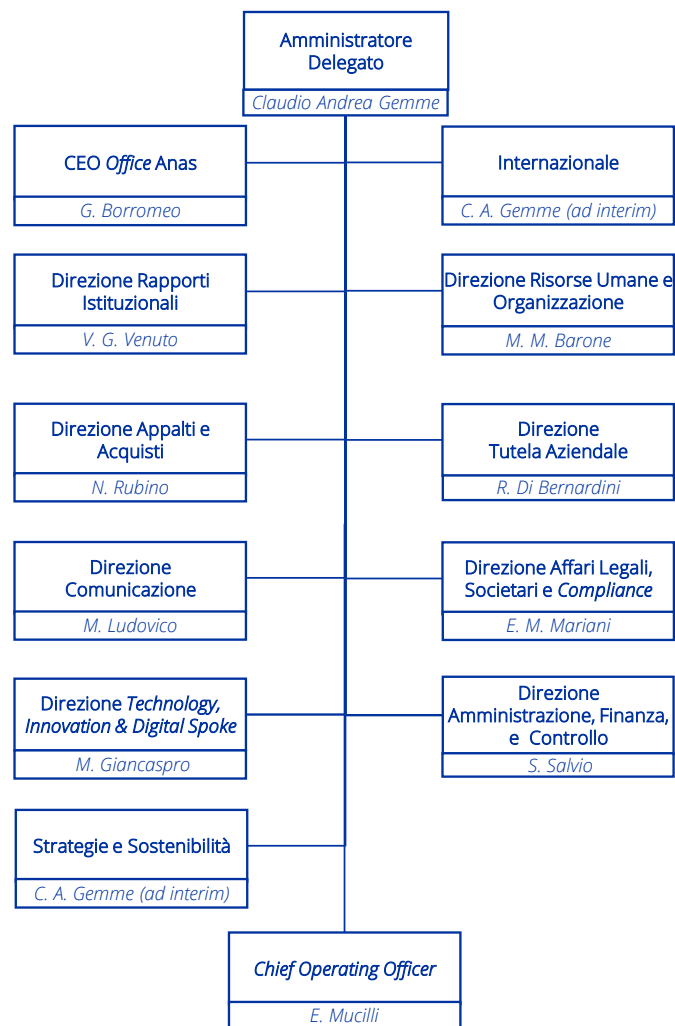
Amministratore Delegato
Claudio Andrea Gemme

CEO Office Anas
G. Borromeo

Internazionale
C. A. Gemme (ad interim)

Direzione Rapporti Istituzionali
V. G. Venuto

Direzione Risorse Umane e Organizzazione
M. M. Barone

Direzione Appalti e Acquisti
N. Rubino

Direzione Tutela Aziendale
R. Di Bernardini

Direzione Comunicazione
M. Ludovico

Direzione Affari Legali, Societari e Compliance
E. M. Mariani

Direzione Technology, Innovation & Digital Spoke
M. Giancaspro

Direzione Amministrazione, Finanza, e Controllo
S. Salvio

Strategie e Sostenibilità
C. A. Gemme (ad interim)

Chief Operating Officer
E. Mucilli